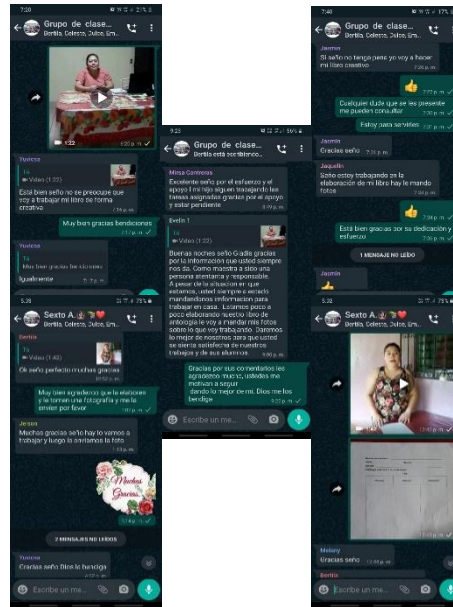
7:40

Grupo de clase...
Bertila, Celeste, Dulce, Em...

1:22

Yudexa
Tú
Video (1:22)
Está bien seño no se preocupe que voy a trabajar mi libro de forma creativa

Muy bien gracias bendiciones

Yudexa
Tú
Muy bien gracias las bendiciones
Igualmente

5:38

Sexto A.
Bertila, Celeste, Dulce, Em...

Bertila
Tú
Video (1:43)
Ok seño perfecto muchas gracias

Muy bien agradezco que lo elaboren y le tomen una fotografía y me la envíen por favor

Jeison
Muchas gracias seño hoy lo vamos a trabajar y luego le enviamos la foto

Muchas Gracias

2 MENSAJES NO LEÍDOS

Yudexa
Gracias seño Dios la bendiga

Escribe un me...

9:23

Grupo de clase...
Bertila está escribiendo...

Mirna Contreras
Excelente seño por el esfuerzo y el apoyo t mi hijo siguen trasegando las tareas asignadas gracias por el apoyo y estar pendiente

Berlín 1
Tú
Video (1:22)
Buenas noches seño Gradis gracias por la información que usted siempre nos da. Como maestra a sido una persona atenta y responsable. A pesar de la situación en que estamos, usted siempre a estado mandandonos información para trabajar en casa. Estamos poco a poco elaborando nuestro libro de antología le voy a mandar más fotos sobre lo que voy trabajando. Doremos lo mejor de nosotros para que usted se sienta satisfecha de nuestros trabajos y de sus alumnos.

Gracias por sus comentarios les agradezco mucho, ustedes me motivan a seguir dando lo mejor de mí. Dios me los bendiga

Escribe un me...

7:40

Grupo de clase...
Bertila, Celeste, Dulce, Em...

Jasmín
Sí seño no tenga pena yo voy a hacer mi libro creativo

Cualquier duda que se les presente me pueden consultar

Estoy para servirles

Jasmín
Gracias seño

Jaquelin
Seño estoy trabajando en la elaboración de mi libro hay le mando fotos

Está bien gracias por su dedicación y esfuerzo

1 MENSAJE NO LEÍDO

Jasmín

5:32

Sexto A.
Bertila, Celeste, Dulce, Em...

Melany
Gracias seño

Bertila